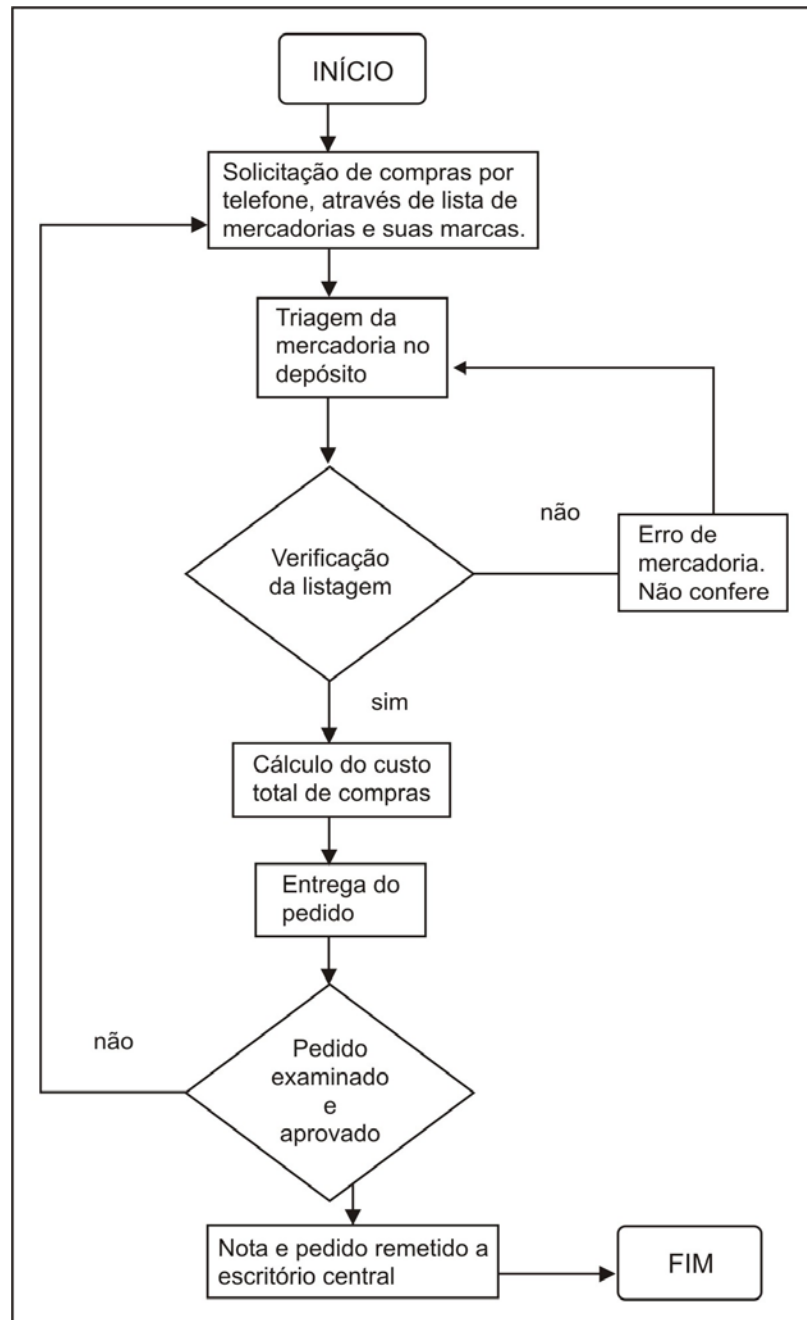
INÍCIO

Solicitação de compras por telefone, através de lista de mercadorias e suas marcas.

Triagem da mercadoria no depósito

Verificação da listagem

não

Erro de mercadoria. Não confere

sim

Cálculo do custo total de compras

Entrega do pedido

não

Pedido examinado e aprovado

Nota e pedido remetido a escritório central

FIM